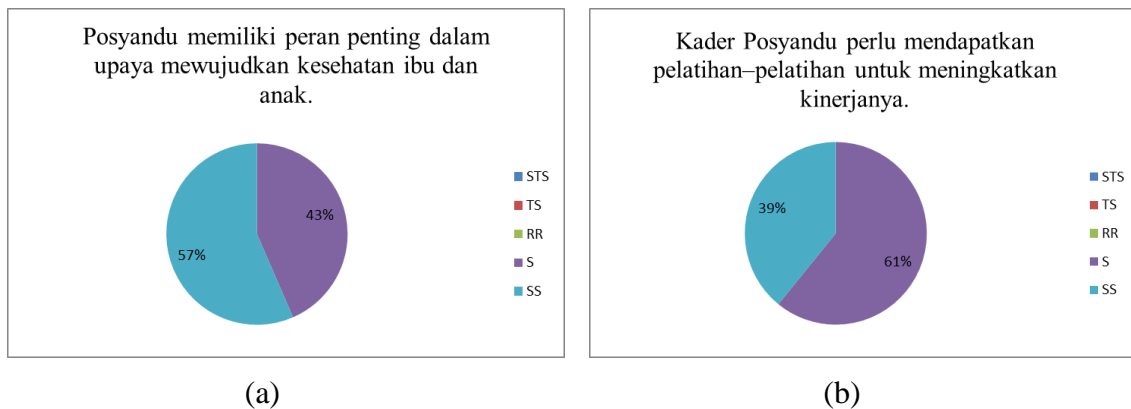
Posyandu memiliki peran penting dalam upaya mewujudkan kesehatan ibu dan anak.

43%

57%

STS
TS
RR
S
SS

(a)

Kader Posyandu perlu mendapatkan pelatihan–pelatihan untuk meningkatkan kinerjanya.

39%

61%

STS
TS
RR
S
SS

(b)